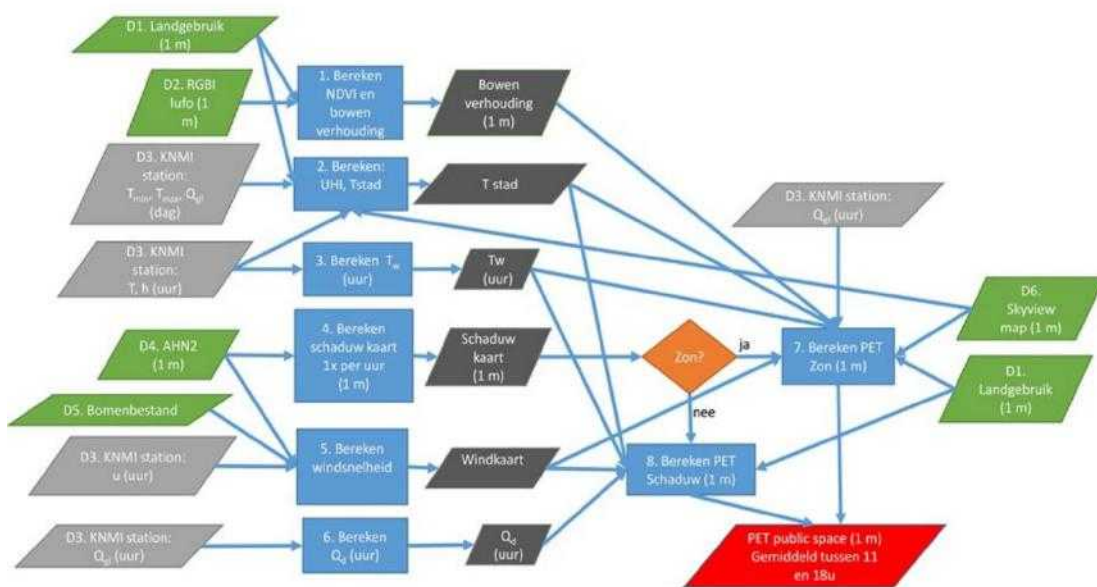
D1. Landgebruik (1 m)

D2. RGBI lufo (1 m)

D3. KNMI station: $T_{min}$, $T_{max}$, $Q_{gl}$ (dag)

D3. KNMI station: T, h (uur)

D4. AHN2 (1 m)

D5. Bomenbestand

D3. KNMI station: u (uur)

D3. KNMI station: $Q_{gl}$ (uur)

1. Bereken NDVI en bowen verhouding

2. Bereken: UHI, Tstad

3. Bereken $T_w$ (uur)

4. Bereken schaduw kaart 1x per uur (1 m)

5. Bereken windsnelheid

6. Bereken $Q_d$ (uur)

Bowen verhouding (1 m)

T stad

Tw (uur)

Schaduw kaart (1 m)

Windkaart

$Q_d$ (uur)

Zon?

ja

nee

D3. KNMI station: $Q_{gl}$ (uur)

7. Bereken PET Zon (1 m)

8. Bereken PET Schaduw (1 m)

D6. Skyview map (1 m)

D1. Landgebruik (1 m)

PET public space (1 m) Gemiddeld tussen 11 en 18u